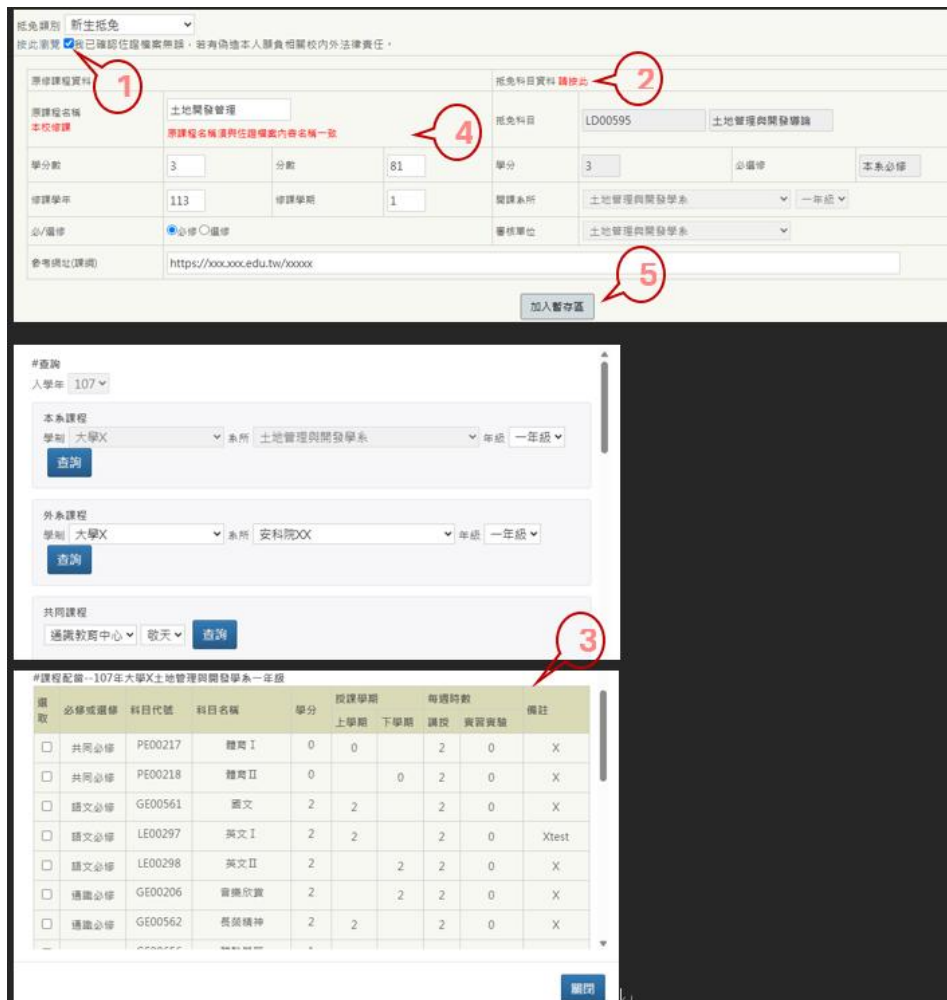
抵免類別 新生抵免

按此瀏覽 我已確認佐證檔案無誤，若有偽造本人願負相關校內外法律責任。

1

原修課程資料

抵免科目資料 請按此

2

原課程名稱
本校修課

土地開發管理

原課程名稱須與佐證檔案內容名稱一致

4

抵免科目 LD00595 土地管理與開發導論

學分數 3 分數 81

學分 3 必選修 本系必修

修課學年 113 修課學期 1

開課系所 土地管理與開發學系 一年級

必/選修 ●必修 ○選修

審核單位 土地管理與開發學系

參考網址(課綱) https://xxx.xxx.edu.tw/xxxxx

5

加入暫存區

#查詢
入學年 107

本系課程
學制 大學X 系所 土地管理與開發學系 年級 一年級
查詢

外系課程
學制 大學X 系所 安科院XX 年級 一年級
查詢

共同課程
通識教育中心 敬天 查詢

3

#課程配當--107年大學X土地管理與開發學系一年級

| 選取 | 必修或選修 | 科目代號 | 科目名稱 | 學分 | 授課學期 上學期 | 授課學期 下學期 | 每週時數 講授 | 每週時數 實習實驗 | 備註 |
|---|---|---|---|---|---|---|---|---|---|
| ☐ | 共同必修 | PE00217 | 體育Ⅰ | 0 | 0 | | 2 | 0 | X |
| ☐ | 共同必修 | PE00218 | 體育Ⅱ | 0 | | 0 | 2 | 0 | X |
| ☐ | 語文必修 | GE00561 | 國文 | 2 | 2 | | 2 | 0 | X |
| ☐ | 語文必修 | LE00297 | 英文Ⅰ | 2 | 2 | | 2 | 0 | Xtest |
| ☐ | 語文必修 | LE00298 | 英文Ⅱ | 2 | | 2 | 2 | 0 | X |
| ☐ | 通識必修 | GE00206 | 音樂欣賞 | 2 | | 2 | 2 | 0 | X |
| ☐ | 通識必修 | GE00562 | 長榮精神 | 2 | 2 | | 2 | 0 | X |

關閉